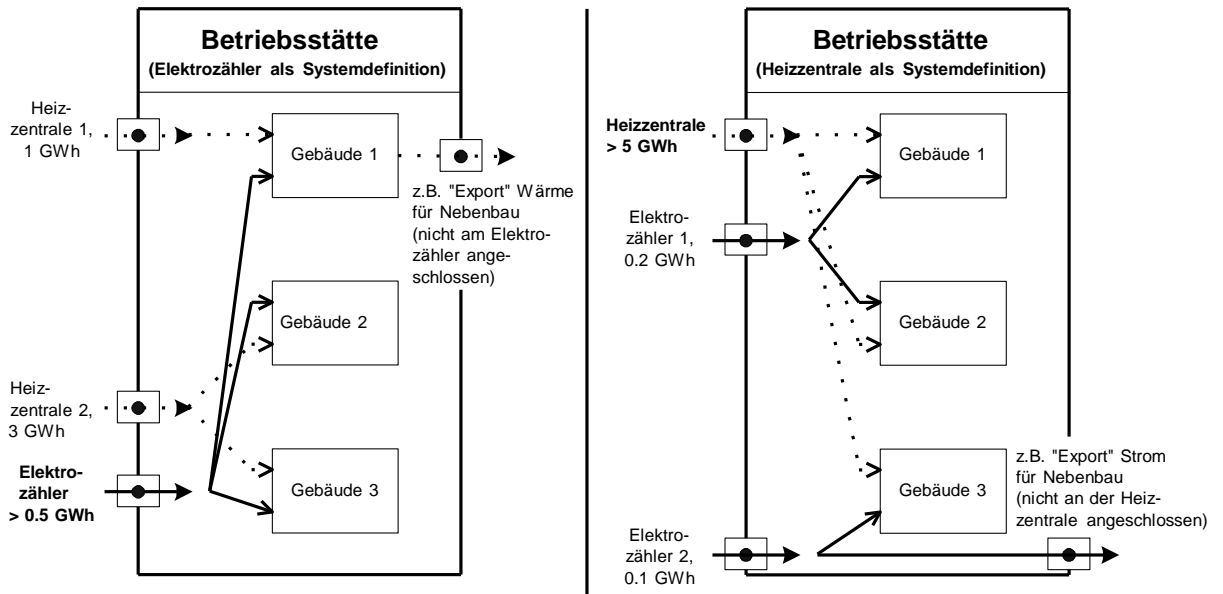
Betriebsstätte
(Elektrozähler als Systemdefinition)

Heizzentrale 1, 1 GWh

Gebäude 1

z.B. "Export" Wärme für Nebenbau (nicht am Elektrozähler angeschlossen)

Gebäude 2

Heizzentrale 2, 3 GWh

Elektrozähler > 0.5 GWh

Gebäude 3

Betriebsstätte
(Heizzentrale als Systemdefinition)

Heizzentrale > 5 GWh

Gebäude 1

Elektrozähler 1, 0.2 GWh

Gebäude 2

z.B. "Export" Strom für Nebenbau (nicht an der Heizzentrale angeschlossen)

Gebäude 3

Elektrozähler 2, 0.1 GWh